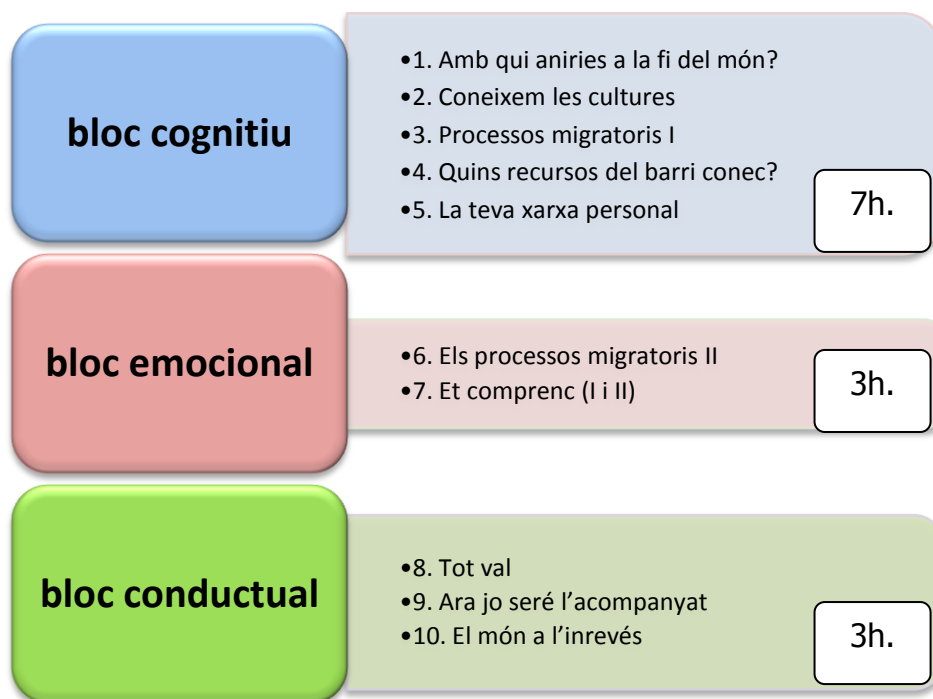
bloc cognitiu

•1. Amb qui aniries a la fi del món?
•2. Coneixem les cultures
•3. Processos migratoris I
•4. Quins recursos del barri conec?
•5. La teva xarxa personal

7h.

bloc emocional

•6. Els processos migratoris II
•7. Et comprenc (I i II)

3h.

bloc conductual

•8. Tot val
•9. Ara jo seré l'acompanyat
•10. El món a l'inrevés

3h.